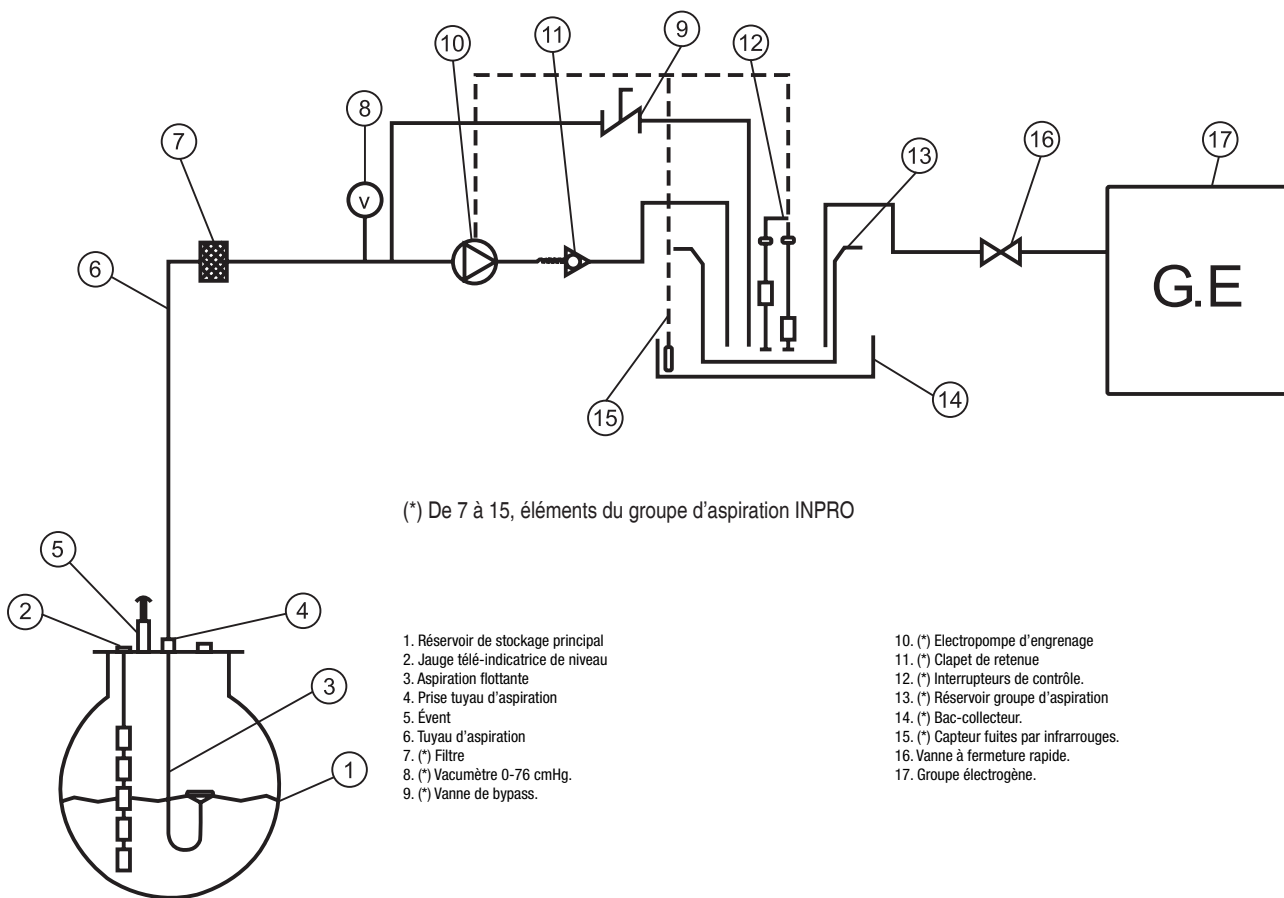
10
11
9
12
8
7
13
16
17
v
6
G.E
15
14
(*) De 7 à 15, éléments du groupe d'aspiration INPRO
5
2
4
3
1

1. Réservoir de stockage principal
2. Jauge télé-indicatrice de niveau
3. Aspiration flottante
4. Prise tuyau d'aspiration
5. Évent
6. Tuyau d'aspiration
7. (*) Filtre
8. (*) Vacumètre 0-76 cmHg.
9. (*) Vanne de bypass.

10. (*) Electropompe d'engrenage
11. (*) Clapet de retenue
12. (*) Interrupteurs de contrôle.
13. (*) Réservoir groupe d'aspiration
14. (*) Bac-collecteur.
15. (*) Capteur fuites par infrarrouges.
16. Vanne à fermeture rapide.
17. Groupe électrogène.